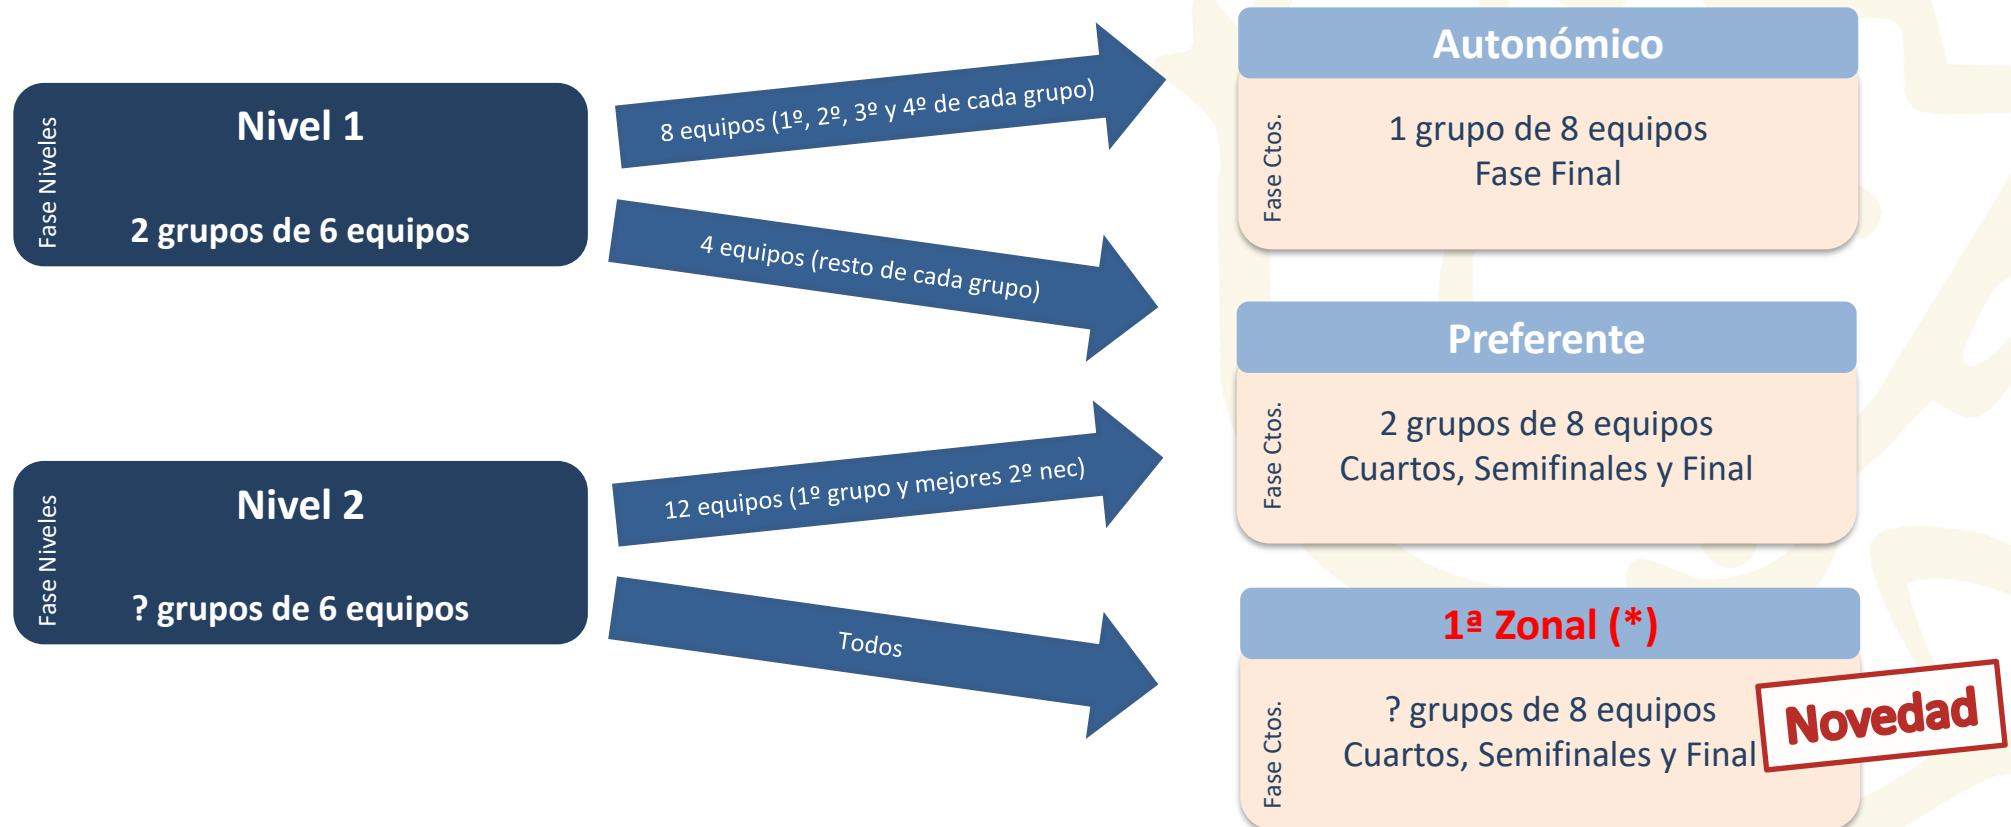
Fase Niveles
Nivel 1
2 grupos de 6 equipos

8 equipos (1º, 2º, 3º y 4º de cada grupo)

4 equipos (resto de cada grupo)

Autonómico
Fase Ctos.
1 grupo de 8 equipos
Fase Final

Preferente
Fase Ctos.
2 grupos de 8 equipos
Cuartos, Semifinales y Final

Fase Niveles
Nivel 2
? grupos de 6 equipos

12 equipos (1º grupo y mejores 2º nec)

Todos

1ª Zonal (*)
Fase Ctos.
? grupos de 8 equipos
Cuartos, Semifinales y Final

Novedad